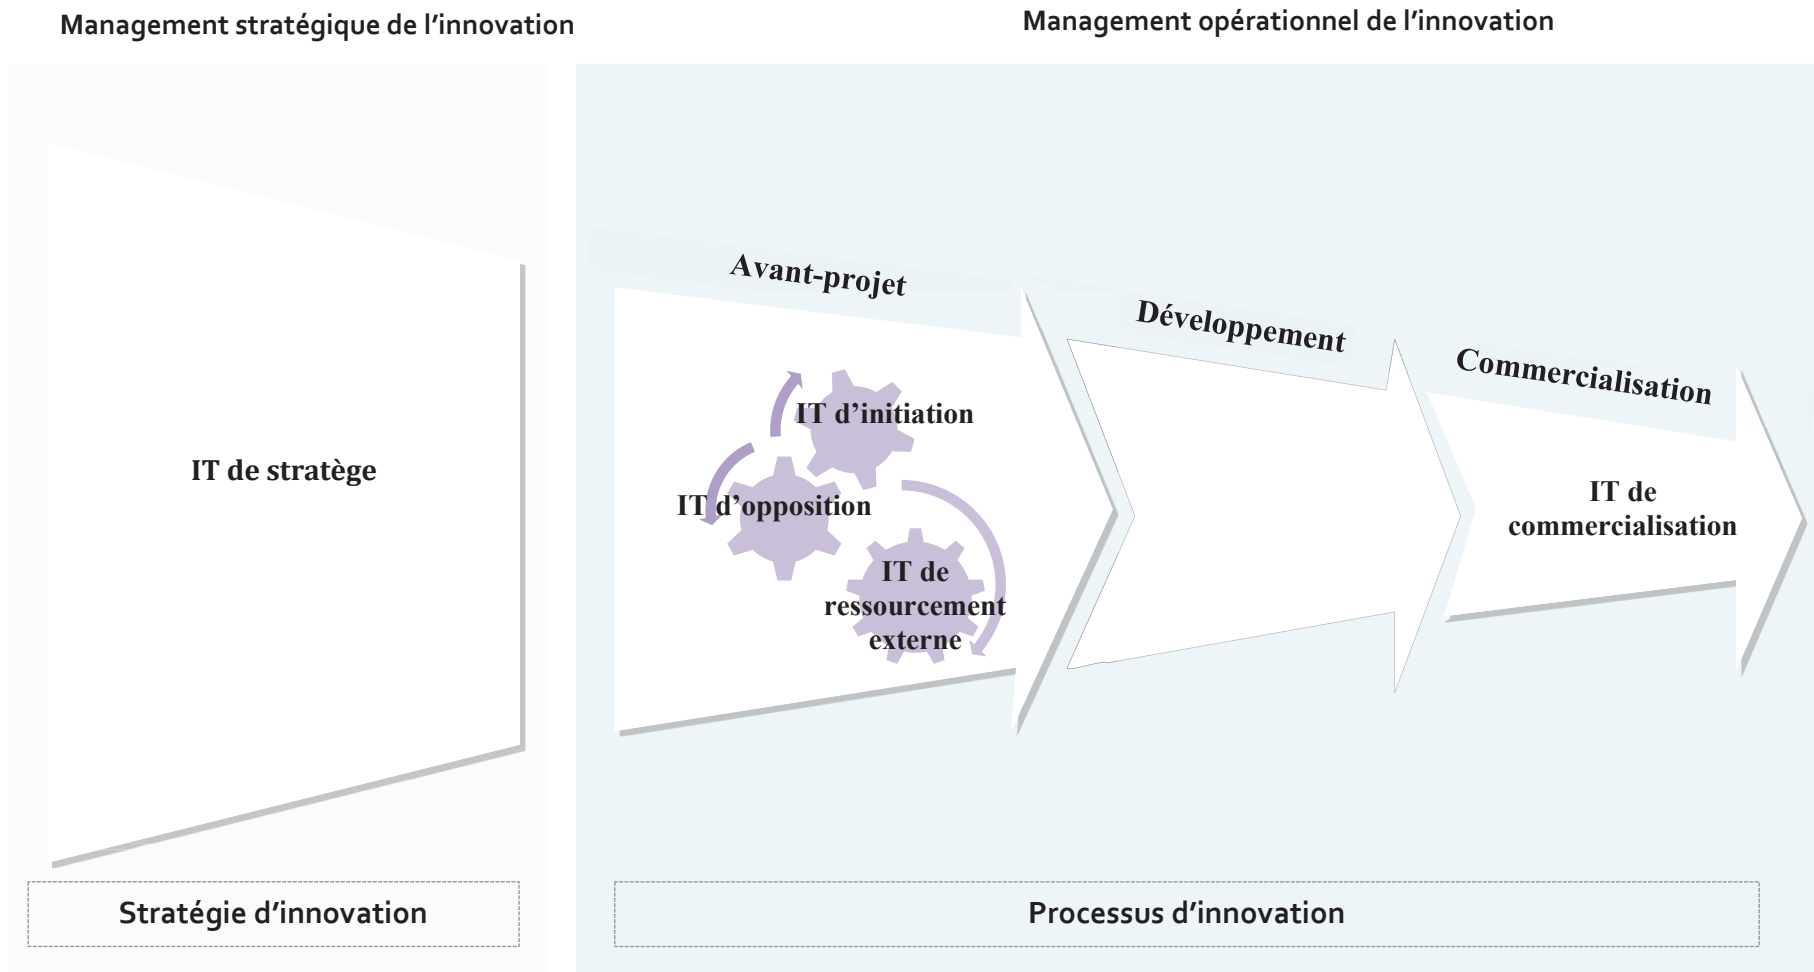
Management stratégique de l'innovation

Management opérationnel de l'innovation

IT de stratège

Avant-projet

IT d'initiation

IT d'opposition

IT de ressourcement externe

Développement

Commercialisation

IT de commercialisation

Stratégie d'innovation

Processus d'innovation